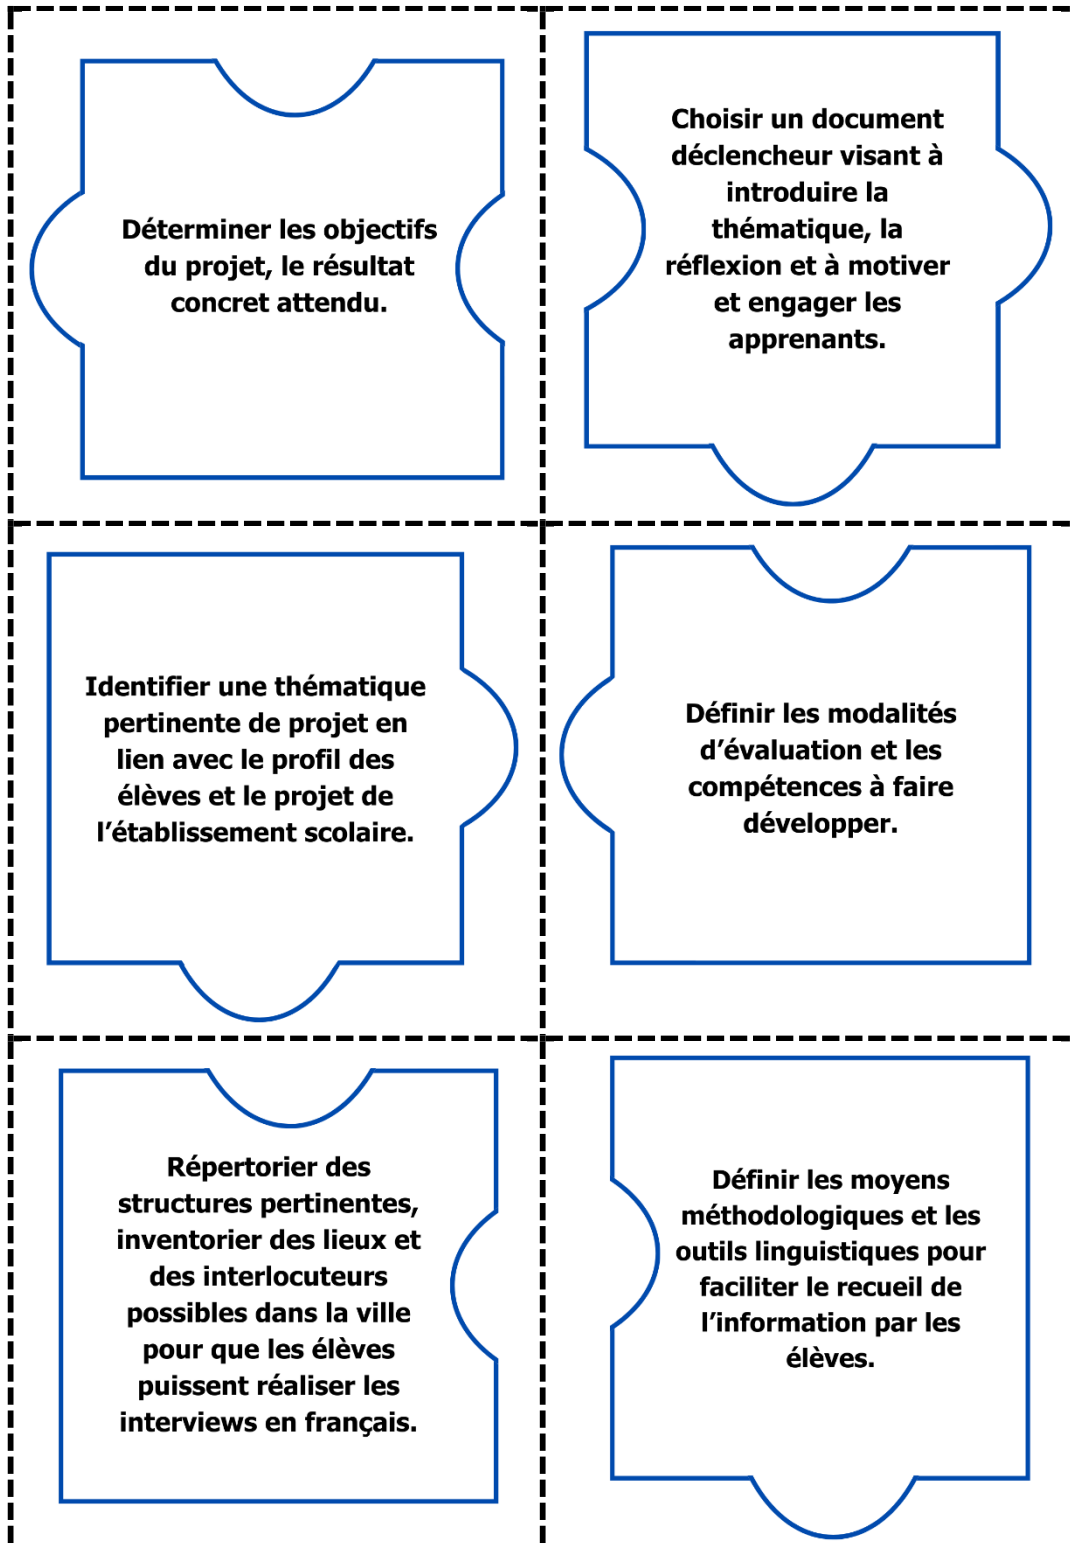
Déterminer les objectifs du projet, le résultat concret attendu.

Choisir un document déclencheur visant à introduire la thématique, la réflexion et à motiver et engager les apprenants.

Identifier une thématique pertinente de projet en lien avec le profil des élèves et le projet de l'établissement scolaire.

Définir les modalités d'évaluation et les compétences à faire développer.

Répertorier des structures pertinentes, inventorier des lieux et des interlocuteurs possibles dans la ville pour que les élèves puissent réaliser les interviews en français.

Définir les moyens méthodologiques et les outils linguistiques pour faciliter le recueil de l'information par les élèves.